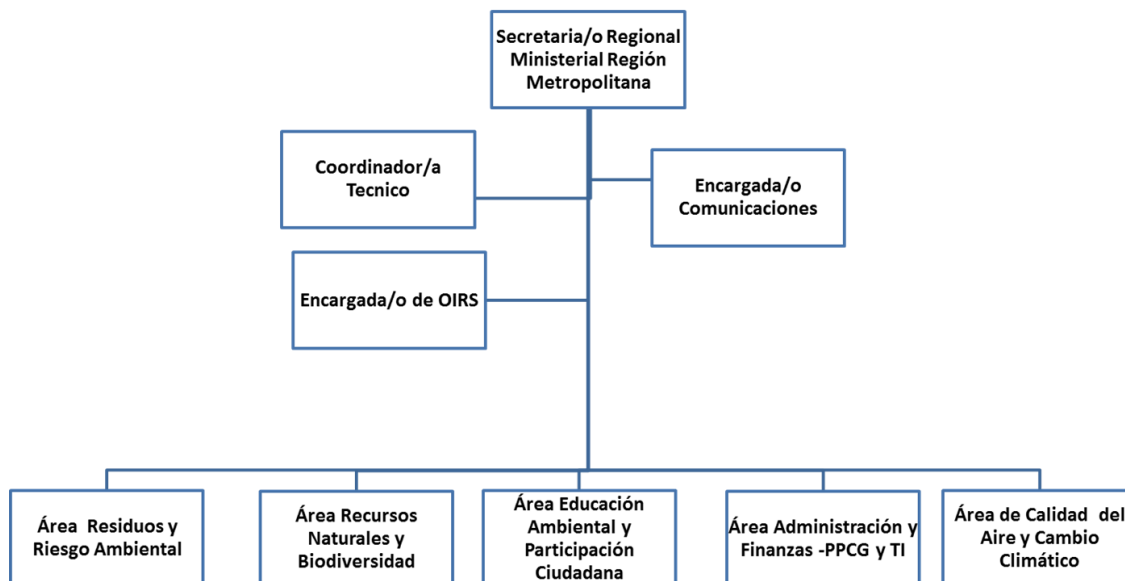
Secretaria/o Regional Ministerial Región Metropolitana

Coordinador/a Tecnico

Encargada/o Comunicaciones

Encargada/o de OIRS

Área Residuos y Riesgo Ambiental

Área Recursos Naturales y Biodiversidad

Área Educación Ambiental y Participación Ciudadana

Área Administración y Finanzas -PPCG y TI

Área de Calidad del Aire y Cambio Climático